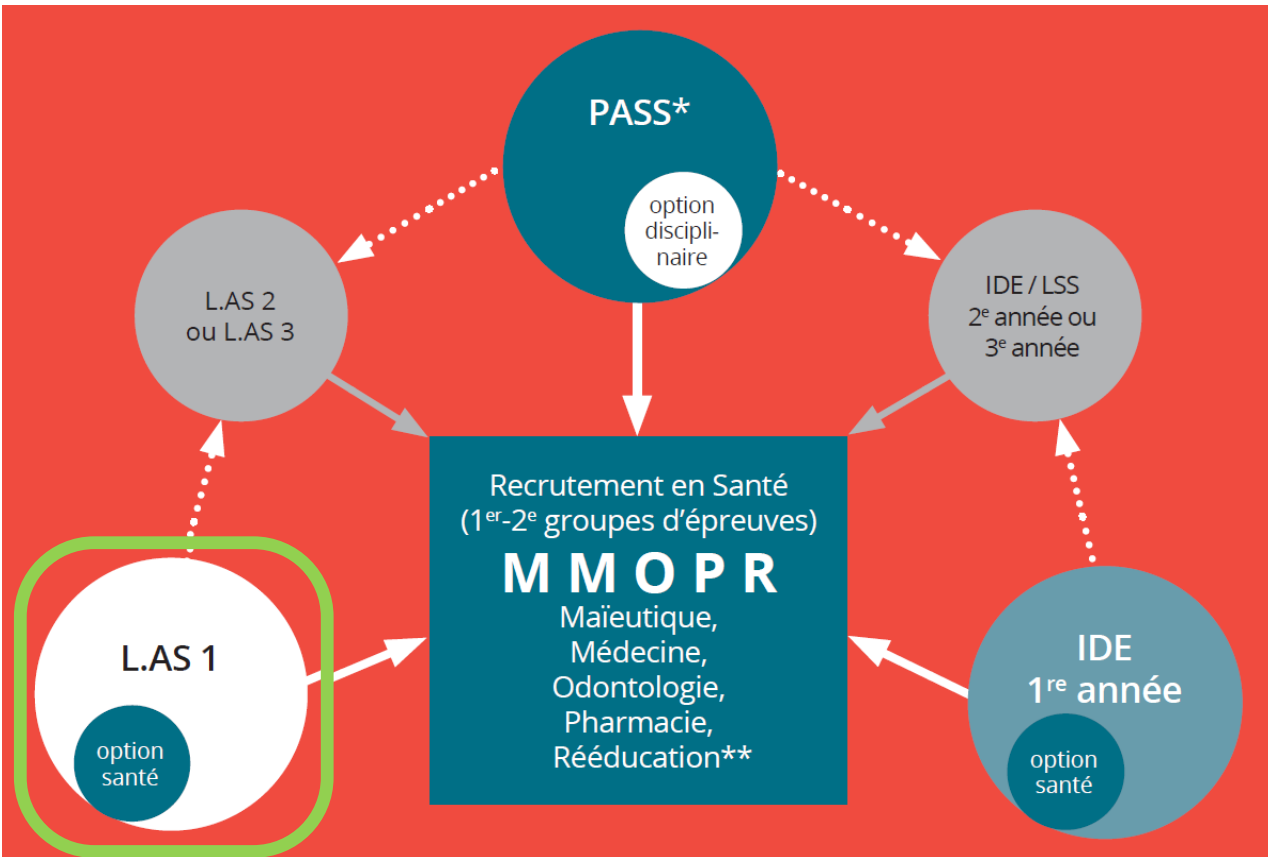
PASS*

option disciplinaire

L.AS 2 ou L.AS 3

IDE / LSS $2^e$ année ou $3^e$ année

Recrutement en Santé ($1^{er}$-$2^e$ groupes d'épreuves)

M M O P R

Maïeutique, Médecine, Odontologie, Pharmacie, Rééducation**

L.AS 1

option santé

IDE $1^{re}$ année

option santé